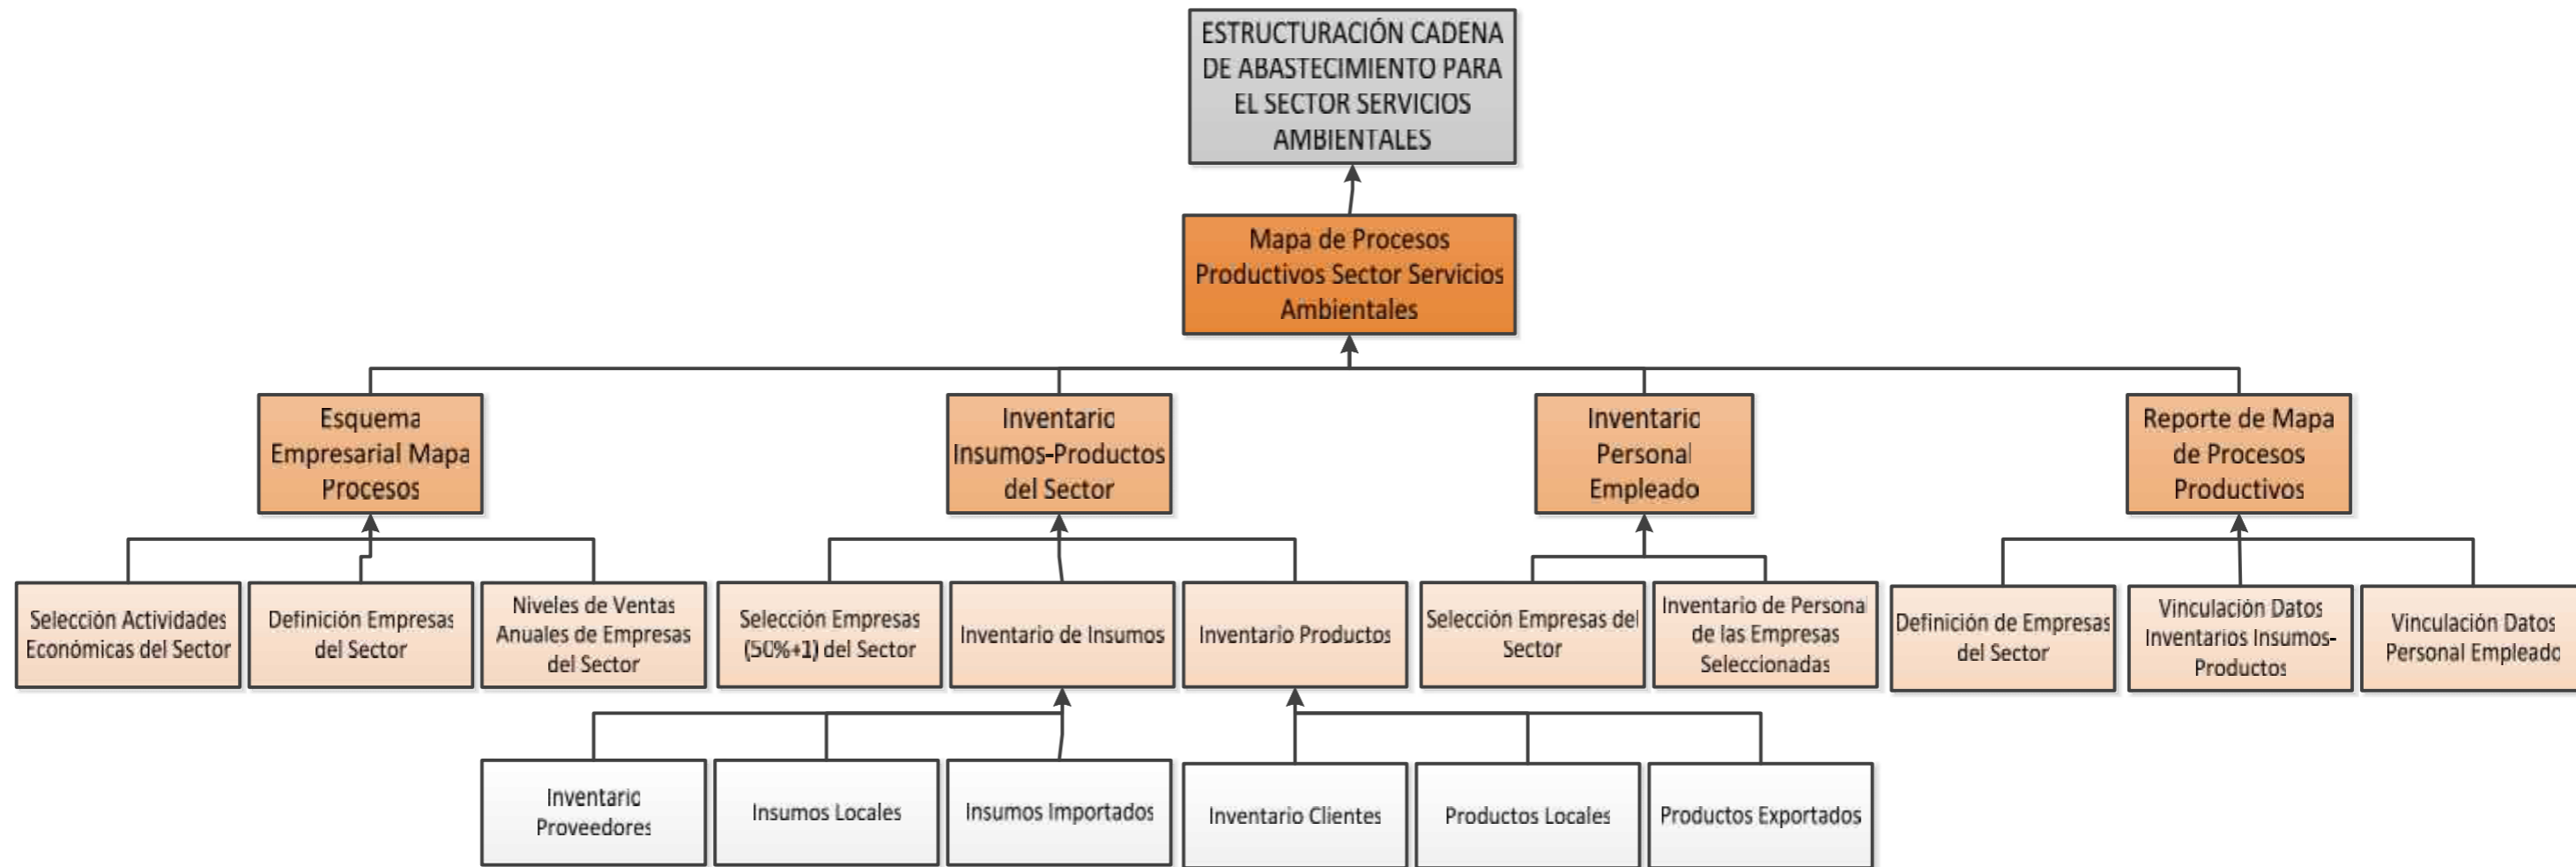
ESTRUCTURACIÓN CADENA DE ABASTECIMIENTO PARA EL SECTOR SERVICIOS AMBIENTALES

Mapa de Procesos Productivos Sector Servicios Ambientales

Esquema Empresarial Mapa Procesos

Inventario Insumos-Productos del Sector

Inventario Personal Empleado

Reporte de Mapa de Procesos Productivos

Selección Actividades Económicas del Sector

Definición Empresas del Sector

Niveles de Ventas Anuales de Empresas del Sector

Selección Empresas (50%+1) del Sector

Inventario de Insumos

Inventario Productos

Selección Empresas del Sector

Inventario de Personal de las Empresas Seleccionadas

Definición de Empresas del Sector

Vinculación Datos Inventarios Insumos-Productos

Vinculación Datos Personal Empleado

Inventario Proveedores

Insumos Locales

Insumos Importados

Inventario Clientes

Productos Locales

Productos Exportados